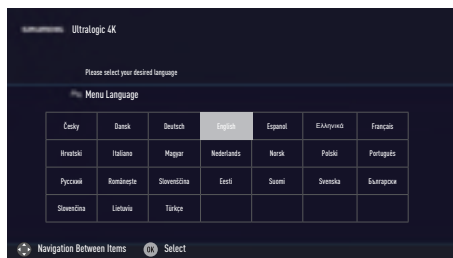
Ultralogic 4K

Please select your desired language

Menu Language

| Česky | Dansk | Deutsch | English | Espanol | Ελληνικά | Français |
|---|---|---|---|---|---|---|
| Hrvatski | Italiano | Magyar | Nederlands | Norsk | Polski | Português |
| Pусский | Românește | Slovenščina | Eesti | Suomi | Svenska | Български |
| Slovenčina | Lietuviu | Türkçe | | | | |

Navigation Between Items OK Select